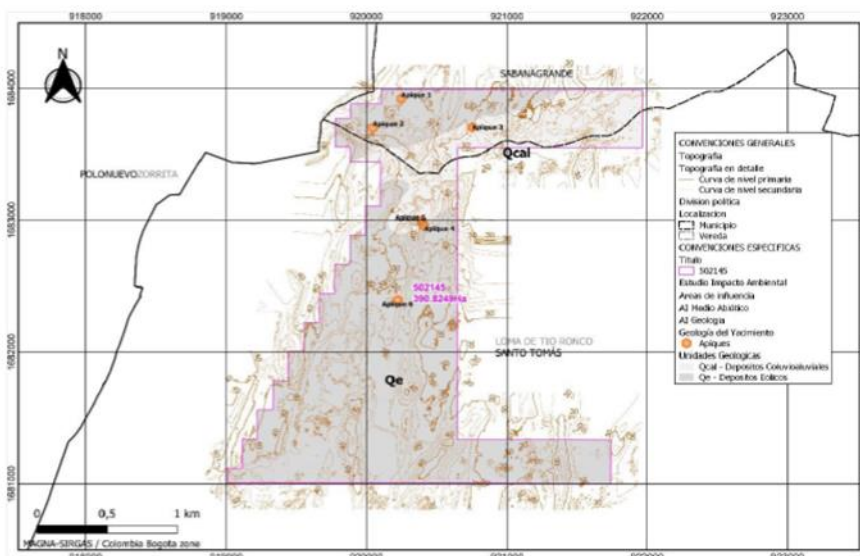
918000 919000 920000 921000 922000 923000

N

1684000
1683000
1682000
1681000

SABANAGRANDE

Apique 1
Apique 2
Apique 3

Qcal

POLONUEVO ZORRITA

Apique 5
Apique 4

502145
390.8249Ha
Apique 6

LOMA DE TIO RONCO
SANTO TOMÁS

Qe

CONVENCIONES GENERALES
Topografía
Topografía en detalle
Curva de nivel primaria
Curva de nivel secundaria
Division politica
Localizacion
Municipio
Vereda
CONVENCIONES ESPECIFICAS
Titulo
502145
Estudio Impacto Ambiental
Areas de influencia
AI Medio Abiótico
AI Geologia
Geologia del Yacimiento
Apiques
Unidades Geologicas
Qcal - Depositos Coluvioaluviales
Qe - Depositos Eolicos

0 0,5 1 km
MAGNA-SIRGAS / Colombia Bogota zone
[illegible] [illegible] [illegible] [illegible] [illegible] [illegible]